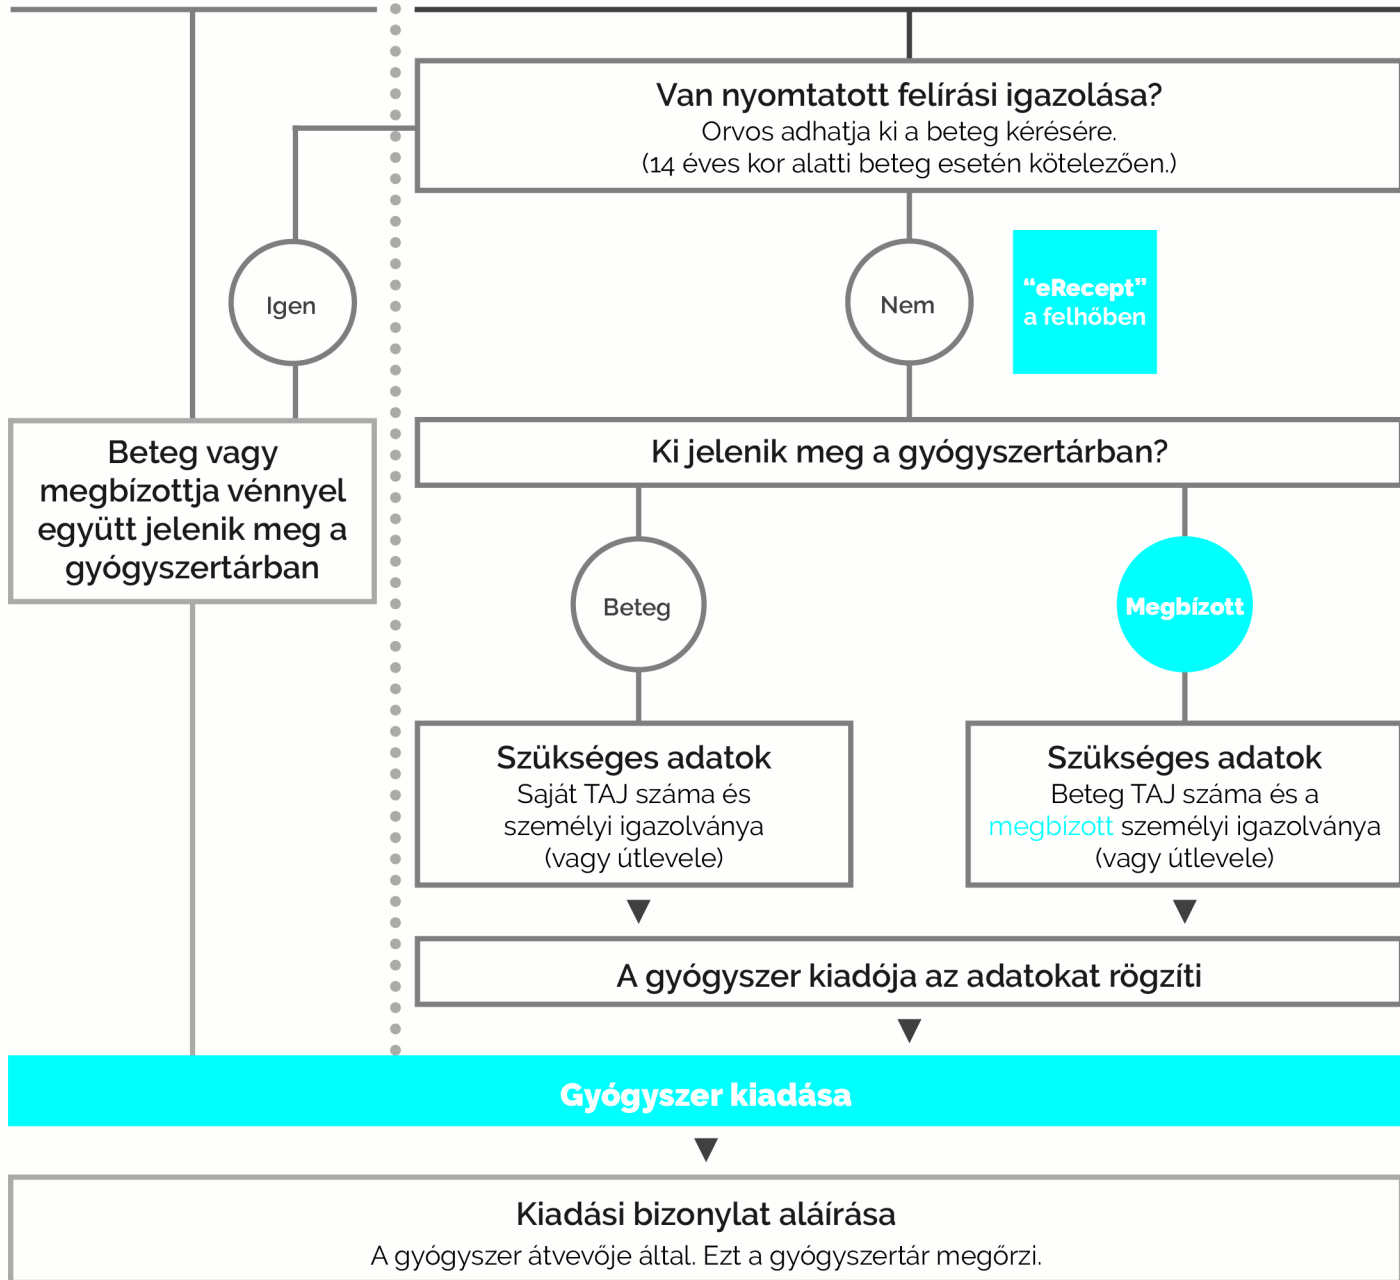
Van nyomtatott felírási igazolása?
Orvos adhatja ki a beteg kérésére.
(14 éves kor alatti beteg esetén kötelezően.)

Igen

Nem

“eRecept” a felhőben

Beteg vagy megbízottja vénnyel együtt jelenik meg a gyógyszertárban

Ki jelenik meg a gyógyszertárban?

Beteg

Megbízott

Szükséges adatok
Saját TAJ száma és személyi igazolványa (vagy útlevele)

Szükséges adatok
Beteg TAJ száma és a megbízott személyi igazolványa (vagy útlevele)

A gyógyszer kiadója az adatokat rögzíti

Gyógyszer kiadása

Kiadási bizonylat aláírása
A gyógyszer átvevője által. Ezt a gyógyszertár megőrzi.